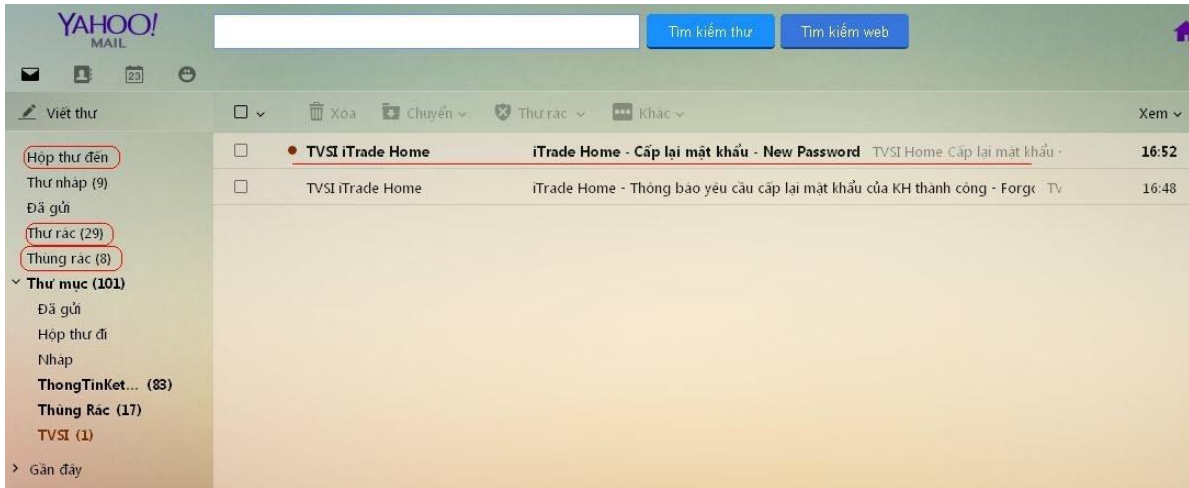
YAHOO! MAIL

Tìm kiếm thư
Tìm kiếm web

23

Viết thư

Xóa
Chuyển
Thư rác
Khác
Xem

Hộp thư đến
Thư nháp (9)
Đã gửi
Thư rác (29)
Thùng rác (8)
Thư mục (101)
Đã gửi
Hộp thư đi
Nháp
ThongTinKet... (83)
Thùng Rác (17)
TVSI (1)
Gần đây

| | | | |
|---|---|---|---|
| TVSI iTrade Home | iTrade Home - Cấp lại mật khẩu - New Password | TVSI Home Cấp lại mật khẩu · | 16:52 |
| TVSI iTrade Home | iTrade Home - Thông báo yêu cầu cấp lại mật khẩu của KH thành công - Forg | Tv | 16:48 |